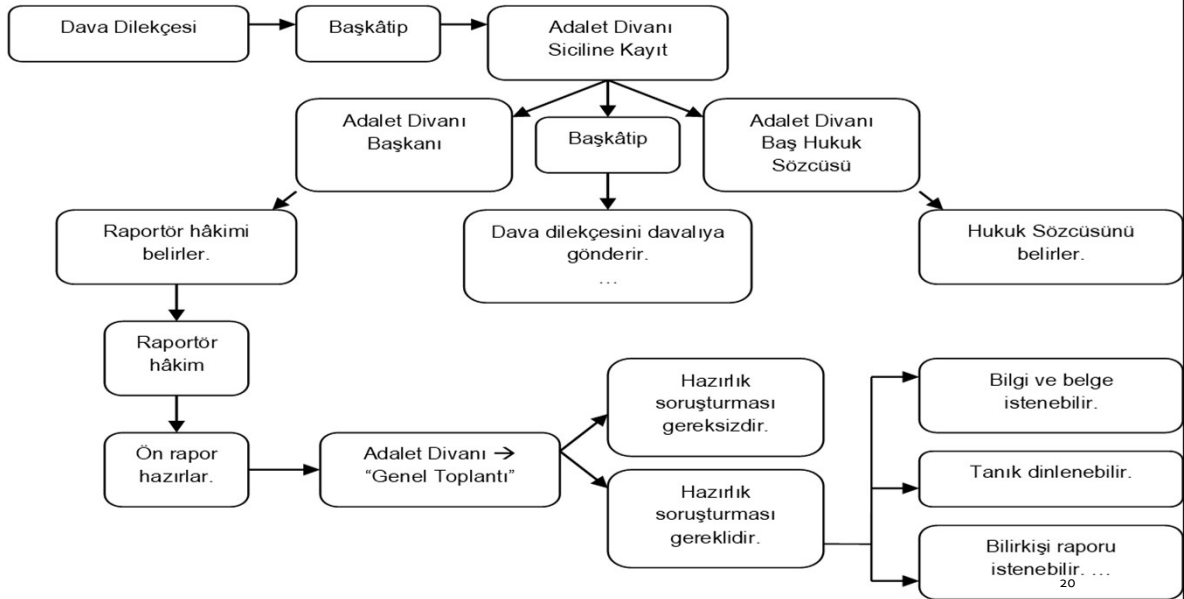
Dava Dilekçesi

Başkâtip

Adalet Divanı Siciline Kayıt

Adalet Divanı Başkanı

Başkâtip

Adalet Divanı Baş Hukuk Sözcüsü

Raportör hâkimi belirler.

Dava dilekçesini davalıya gönderir. …

Hukuk Sözcüsünü belirler.

Raportör hâkim

Ön rapor hazırlar.

Adalet Divanı → “Genel Toplantı”

Hazırlık soruşturması gereksizdir.

Hazırlık soruşturması gereklidir.

Bilgi ve belge istenebilir.

Tanık dinlenebilir.

Bilirkişi raporu istenebilir. …

20